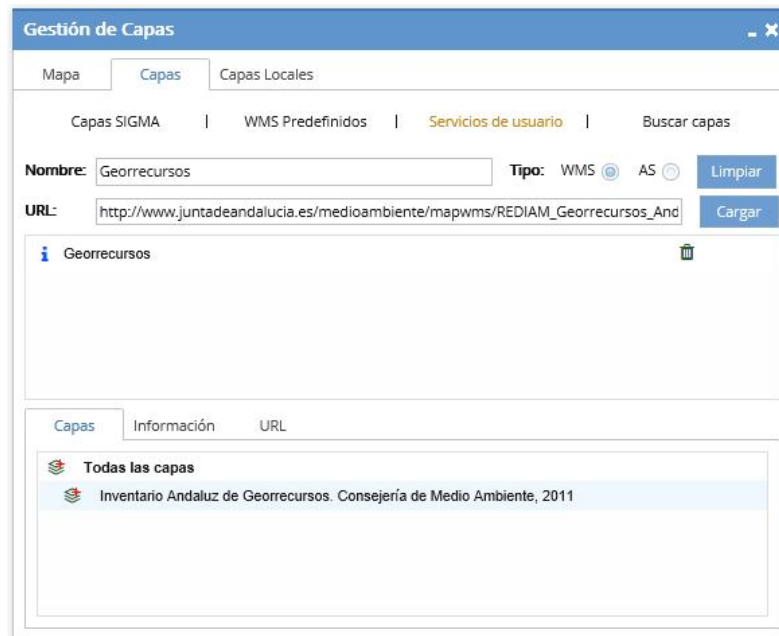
Gestión de Capas

Mapa | Capas | Capas Locales

Capas SIGMA | WMS Predefinidos | Servicios de usuario | Buscar capas

Nombre: Georrecursos

Tipo: WMS AS

Limpiar

URL: http://www.juntadeandalucia.es/medioambiente/mapwms/REDIAM_Georrecursos_And

Cargar

Georrecursos

Capas | Información | URL

Todas las capas

Inventario Andaluz de Georrecursos. Consejería de Medio Ambiente, 2011